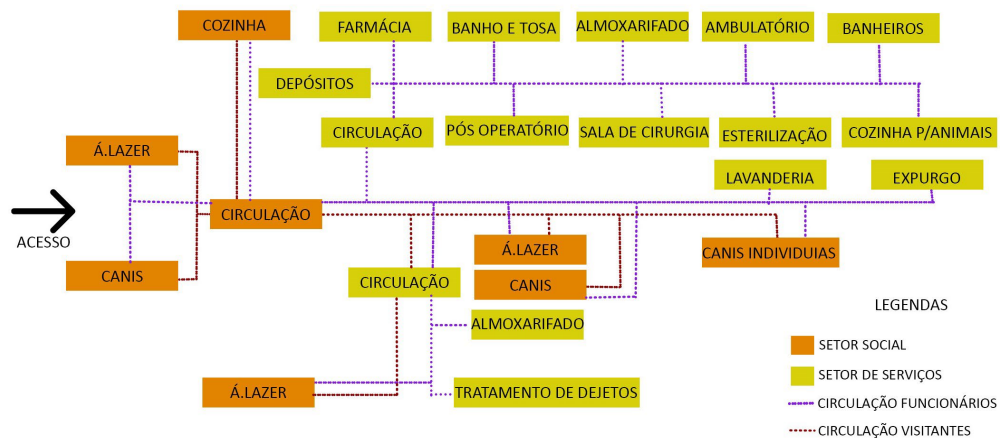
COZINHA
FARMÁCIA
BANHO E TOSA
ALMOXARIFADO
AMBULATÓRIO
BANHEIROS
DEPÓSITOS
CIRCULAÇÃO
PÓS OPERATÓRIO
SALA DE CIRURGIA
ESTERILIZAÇÃO
COZINHA P/ANIMAIS
LAVANDERIA
EXPURGO
Á.LAZER
ACESSO
CIRCULAÇÃO
CANIS
Á.LAZER
CANIS
CANIS INDIVIDUIAS
CIRCULAÇÃO
ALMOXARIFADO
Á.LAZER
TRATAMENTO DE DEJETOS

LEGENDAS
SETOR SOCIAL
SETOR DE SERVIÇOS
CIRCULAÇÃO FUNCIONÁRIOS
CIRCULAÇÃO VISITANTES